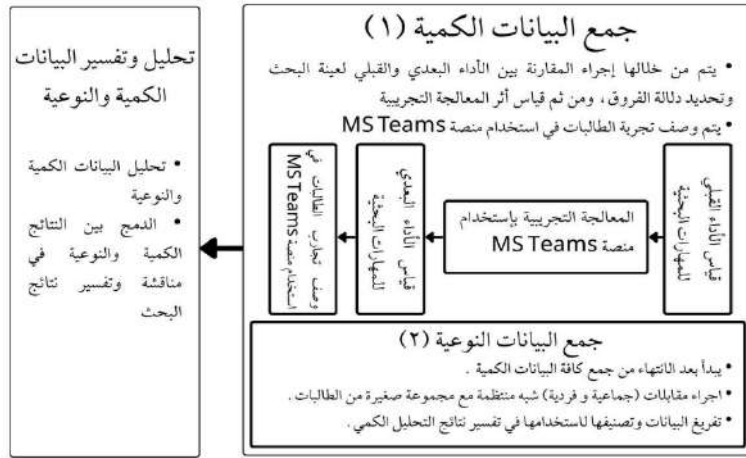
جمع البيانات الكمية (١)

• يتم من خلالها إجراء المقارنة بين الأداء البعدي والقبلي لعينة البحث وتحديد دلالة الفروق، ومن ثم قياس أثر المعالجة التجريبية

• يتم وصف تجربة الطالبات في استخدام منصة MS Teams

قياس الأداء القبلي للمهارات البحثية

المعالجة التجريبية باستخدام منصة MS Teams

قياس الأداء البعدي للمهارات البحثية

وصف تجارب الطالبات في استخدام منصة MS Teams

جمع البيانات النوعية (٢)

• يبدأ بعد الانتهاء من جمع كافة البيانات الكمية .

• اجراء مقابلات (جماعية و فردية) شبه منتظمة مع مجموعة صغيرة من الطالبات .

• تفريغ البيانات وتصنيفها لاستخدامها في تفسير نتائج التحليل الكمي.

تحليل وتفسير البيانات الكمية والنوعية

• تحليل البيانات الكمية والنوعية

• الدمج بين النتائج الكمية والنوعية في مناقشة وتفسير نتائج البحث